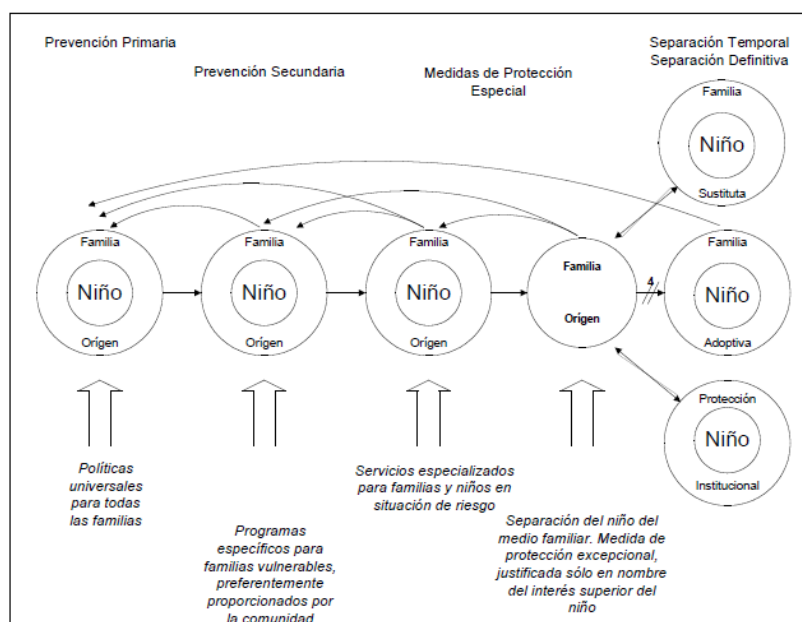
Prevención Primaria

Prevención Secundaria

Medidas de Protección Especial

Separación Temporal
Separación Definitiva

Familia
Niño
Sustituta

Familia
Niño
Origen

Familia
Niño
Origen

Familia
Niño
Origen

Familia
Origen

4

Familia
Niño
Adoptiva

Protección
Niño
Institucional

Políticas universales para todas las familias

Programas específicos para familias vulnerables, preferentemente proporcionados por la comunidad

Servicios especializados para familias y niños en situación de riesgo

Separación del niño del medio familiar. Medida de protección excepcional, justificada sólo en nombre del interés superior del niño